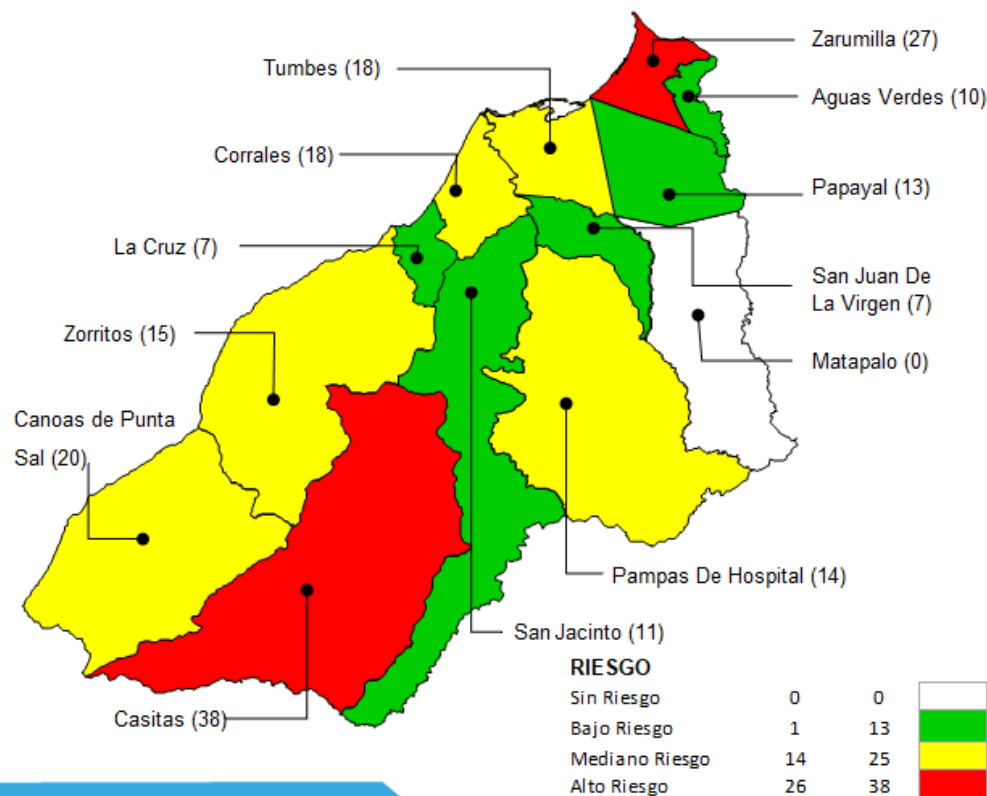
Zarumilla (27)

Tumbes (18)

Aguas Verdes (10)

Corrales (18)

Papayal (13)

La Cruz (7)

San Juan De La Virgen (7)

Zorritos (15)

Matapalo (0)

Canoas de Punta Sal (20)

Pampas De Hospital (14)

San Jacinto (11)

Casitas (38)

RIESGO

| | | | |
|---|---|---|---|
| Sin Riesgo | 0 | 0 | |
| Bajo Riesgo | 1 | 13 | |
| Mediano Riesgo | 14 | 25 | |
| Alto Riesgo | 26 | 38 | |